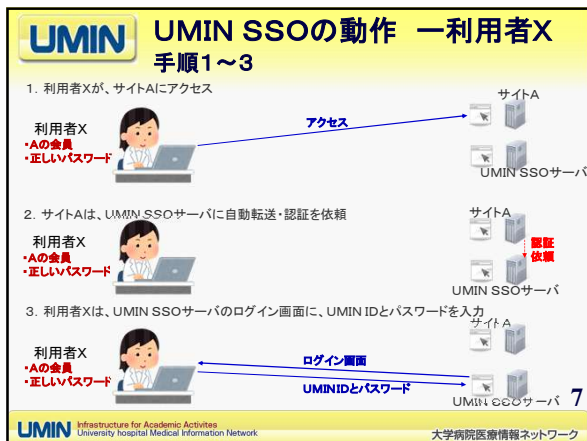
UMIN

UMIN SSOの動作 ー利用者X 手順1～3

1. 利用者Xが、サイトAにアクセス

利用者X
・Aの会員
・正しいパスワード

アクセス

サイトA

UMIN SSOサーバ

2. サイトAは、UMIN SSOサーバに自動転送・認証を依頼

利用者X
・Aの会員
・正しいパスワード

サイトA

認証依頼

UMIN SSOサーバ

3. 利用者Xは、UMIN SSOサーバのログイン画面に、UMIN IDとパスワードを入力

利用者X
・Aの会員
・正しいパスワード

サイトA

ログイン画面

UMINIDとパスワード

UMIN SSOサーバ

7

UMIN Infrastructure for Academic Activites University hospital Medical Information Network

大学病院医療情報ネットワーク